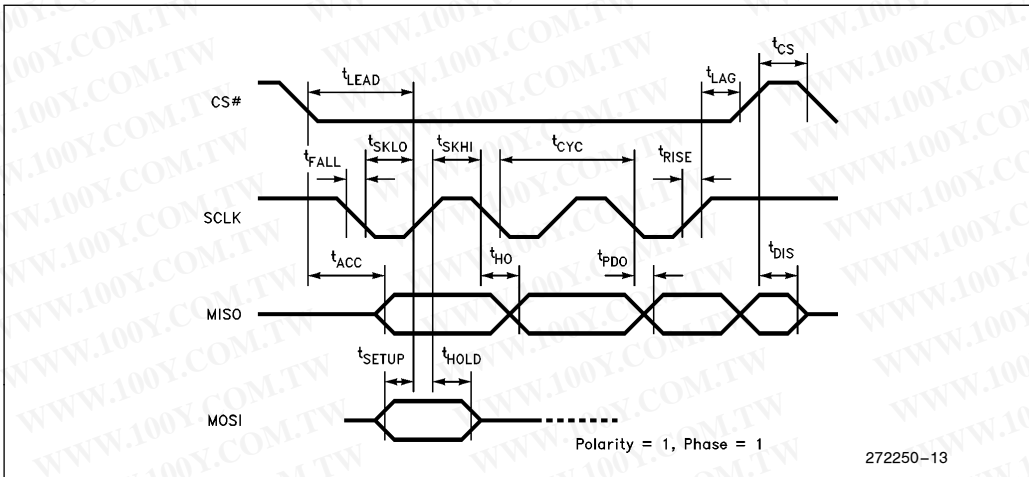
$t_{LEAD}$
$t_{LAG}$
$t_{CS}$
CS#
$t_{SKLO}$
$t_{SKHI}$
$t_{CYC}$
$t_{FALL}$
$t_{RISE}$
SCLK
$t_{ACC}$
$t_{HO}$
$t_{PDO}$
$t_{DIS}$
MISO
$t_{SETUP}$
$t_{HOLD}$
MOSI
Polarity = 1, Phase = 1
272250–13

WWW.100Y.COM.TW